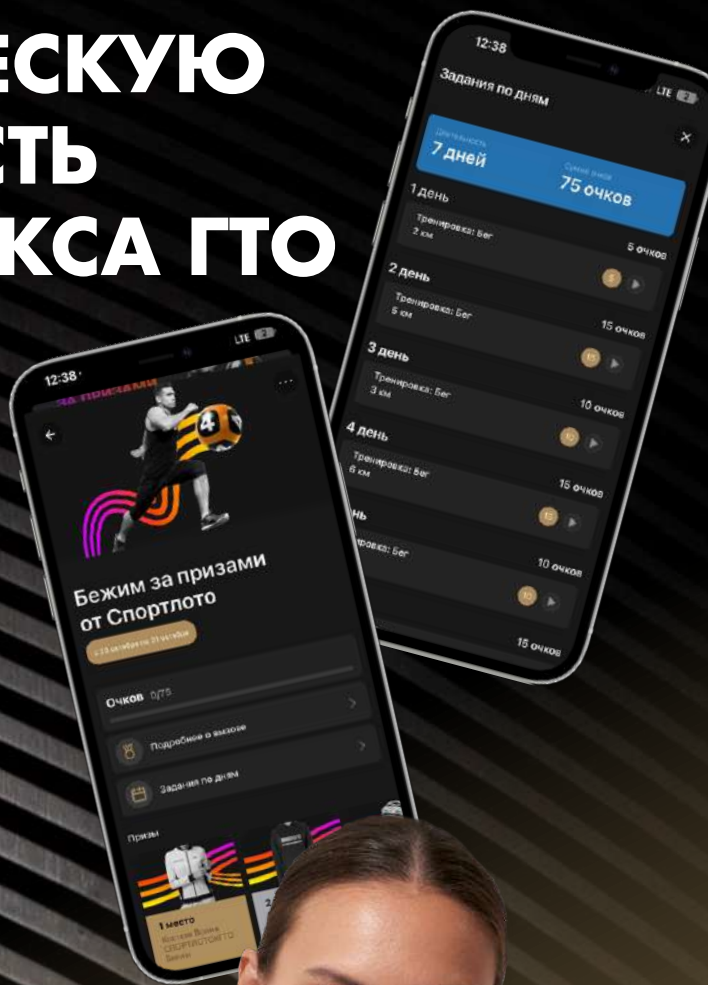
ЕСКУЮ
ТЬ
КСА ГТО

12:38
LTE
Задания по дням
Длительность
7 дней
Сумма очков
75 очков
1 день
Тренировка: Бег
2 км
5 очков
2 день
Тренировка: Бег
5 км
15 очков
3 день
Тренировка: Бег
3 км
10 очков
4 день
Тренировка: Бег
6 км
15 очков
нь
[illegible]ровка: Бег
10 очков
15 очков

12:38
LTE
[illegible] призами
Бежим за призами от Спортлото
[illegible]
Очков 0/75
Подробнее о вызове
Задания по дням
Призы
1 место
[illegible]